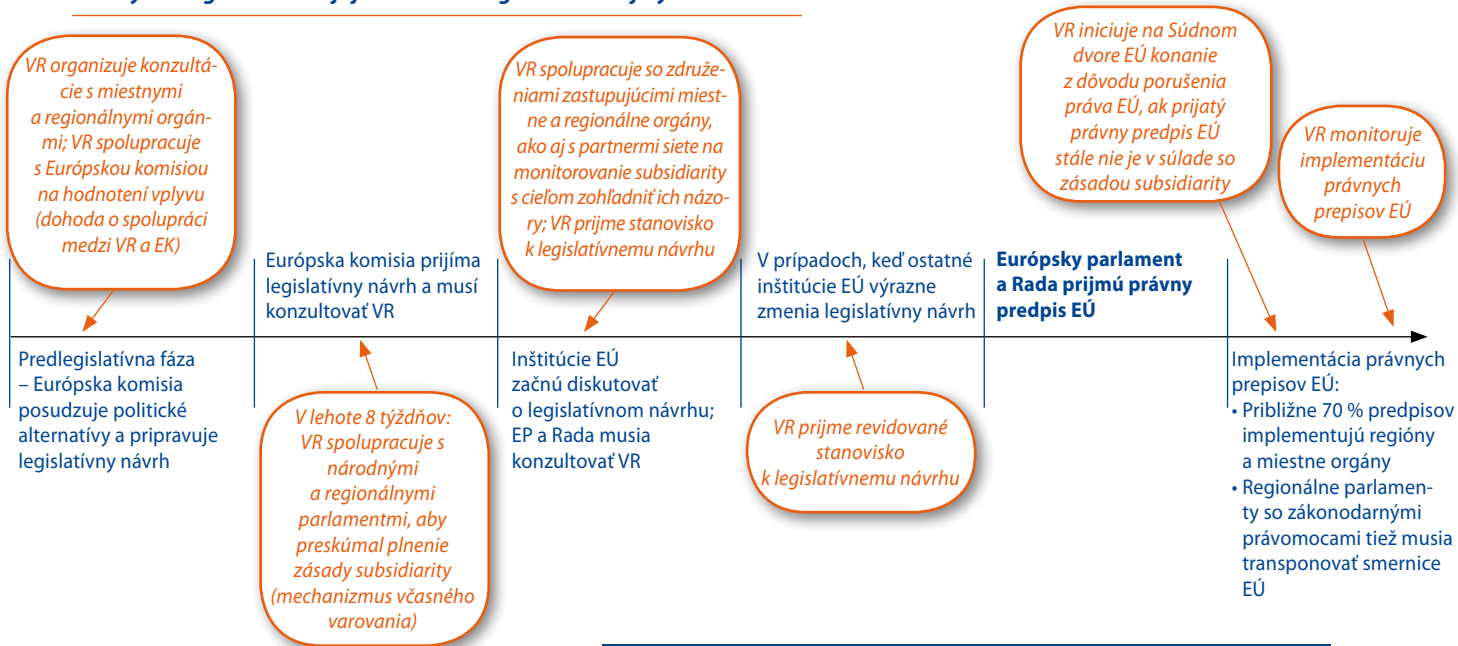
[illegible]

VR organizuje konzultácie s miestnymi a regionálnymi orgánmi; VR spolupracuje s Európskou komisiou na hodnotení vplyvu (dohoda o spolupráci medzi VR a EK)

Predlegislatívna fáza – Európska komisia posudzuje politické alternatívy a pripravuje legislatívny návrh

Európska komisia prijíma legislatívny návrh a musí konzultovať VR

V lehote 8 týždňov: VR spolupracuje s národnými a regionálnymi parlamentmi, aby preskúmal plnenie zásady subsidiarity (mechanizmus včasného varovania)

VR spolupracuje so združeniami zastupujúcimi miestne a regionálne orgány, ako aj s partnermi siete na monitorovanie subsidiarity s cieľom zohľadniť ich názory; VR prijme stanovisko k legislatívnemu návrhu

Inštitúcie EÚ začnú diskutovať o legislatívnom návrhu; EP a Rada musia konzultovať VR

V prípadoch, keď ostatné inštitúcie EÚ výrazne zmenia legislatívny návrh

VR prijme revidované stanovisko k legislatívnemu návrhu

**Európsky parlament a Rada prijmú právny predpis EÚ**

VR iniciuje na Súdnom dvore EÚ konanie z dôvodu porušenia práva EÚ, ak prijatý právny predpis EÚ stále nie je v súlade so zásadou subsidiarity

VR monitoruje implementáciu právnych prepisov EÚ

Implementácia právnych prepisov EÚ:
• Približne 70 % predpisov implementujú regióny a miestne orgány
• Regionálne parlamenty so zákonodarnými právomocami tiež musia transponovať smernice EÚ